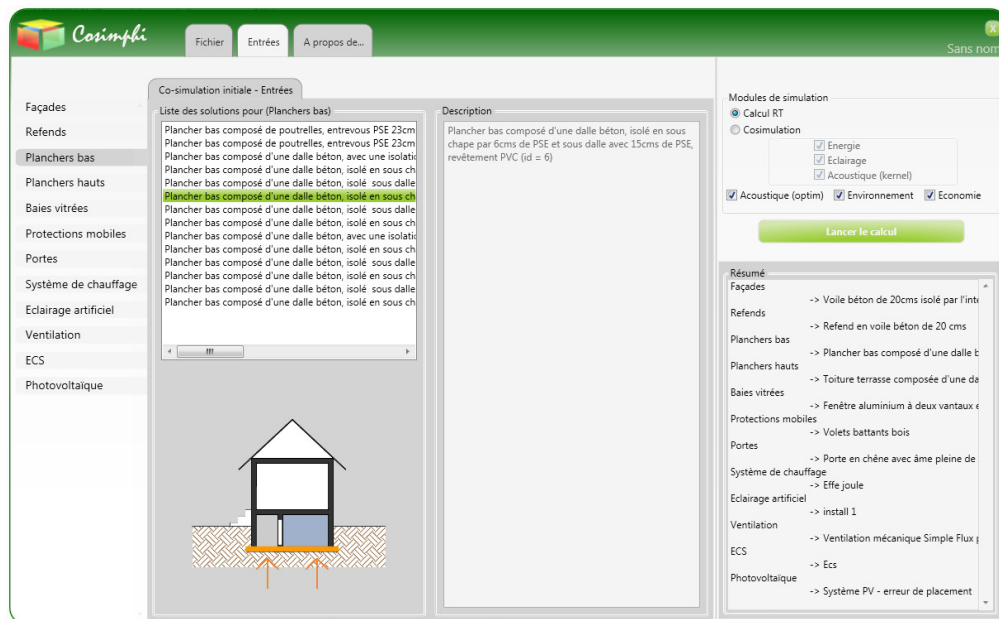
Cosimphi

Fichier
Entrées
A propos de...

Sans nom

Façades
Refends
Planchers bas
Planchers hauts
Baies vitrées
Protections mobiles
Portes
Système de chauffage
Eclairage artificiel
Ventilation
ECS
Photovoltaïque

Co-simulation initiale - Entrées

Liste des solutions pour (Planchers bas)

Plancher bas composé de poutrelles, entrevous PSE 23cm
Plancher bas composé de poutrelles, entrevous PSE 23cm
Plancher bas composé d'une dalle béton, avec une isolati
Plancher bas composé d'une dalle béton, isolé en sous ch
Plancher bas composé d'une dalle béton, isolé sous dalle
Plancher bas composé d'une dalle béton, isolé en sous ch
Plancher bas composé d'une dalle béton, isolé sous dalle
Plancher bas composé d'une dalle béton, isolé en sous ch
Plancher bas composé d'une dalle béton, avec une isolati
Plancher bas composé d'une dalle béton, isolé en sous ch
Plancher bas composé d'une dalle béton, isolé sous dalle
Plancher bas composé d'une dalle béton, isolé en sous ch
Plancher bas composé d'une dalle béton, isolé sous dalle
Plancher bas composé d'une dalle béton, isolé en sous ch

Description

Plancher bas composé d'une dalle béton, isolé en sous chape par 6cms de PSE et sous dalle avec 15cms de PSE, revêtement PVC (id = 6)

Modules de simulation
Calcul RT
Cosimulation
Energie
Eclairage
Acoustique (kernel)
Acoustique (optim)
Environnement
Economie

Lancer le calcul

Résumé
Façades
-> Voile béton de 20cms isolé par l'int
Refends
-> Refend en voile béton de 20 cms
Planchers bas
-> Plancher bas composé d'une dalle b
Planchers hauts
-> Toiture terrasse composée d'une da
Baies vitrées
-> Fenêtre aluminium à deux vantaux e
Protections mobiles
-> Volets battants bois
Portes
-> Porte en chêne avec âme pleine de
Système de chauffage
-> Effe joule
Eclairage artificiel
-> install 1
Ventilation
-> Ventilation mécanique Simple Flux
ECS
-> Ecs
Photovoltaïque
-> Système PV - erreur de placement